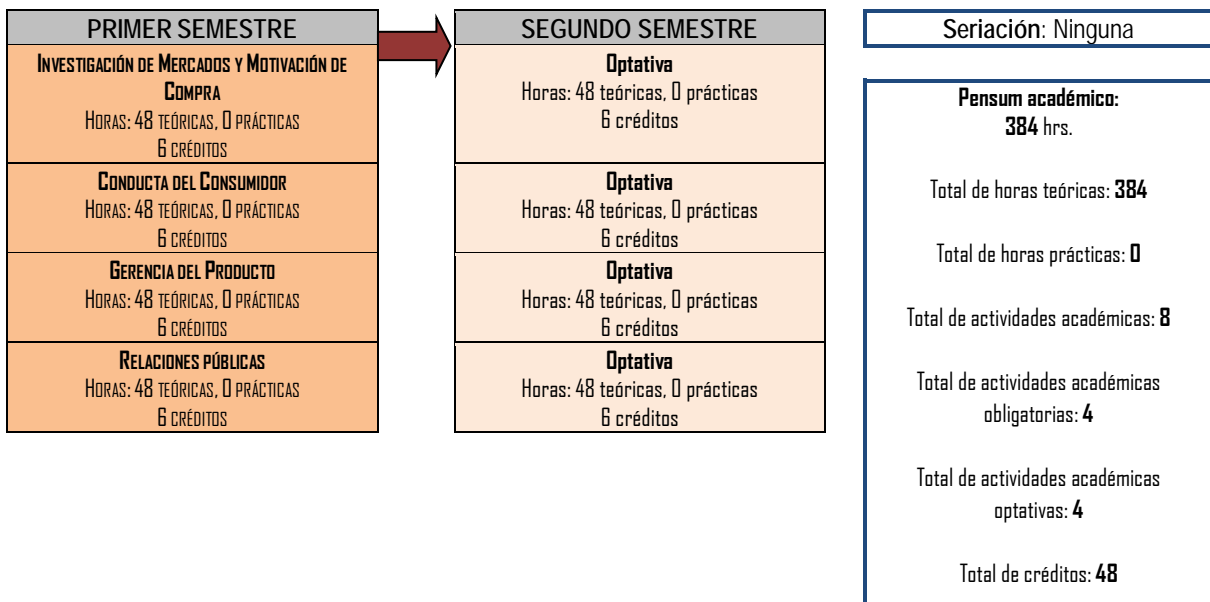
PRIMER SEMESTRE

Investigación de Mercados y Motivación de Compra
Horas: 48 teóricas, 0 prácticas
6 créditos

Conducta del Consumidor
Horas: 48 teóricas, 0 prácticas
6 créditos

Gerencia del Producto
Horas: 48 teóricas, 0 prácticas
6 créditos

Relaciones públicas
Horas: 48 teóricas, 0 prácticas
6 créditos

SEGUNDO SEMESTRE

Optativa
Horas: 48 teóricas, 0 prácticas
6 créditos

Optativa
Horas: 48 teóricas, 0 prácticas
6 créditos

Optativa
Horas: 48 teóricas, 0 prácticas
6 créditos

Optativa
Horas: 48 teóricas, 0 prácticas
6 créditos

Seriación: Ninguna

Pensum académico:
384 hrs.

Total de horas teóricas: 384

Total de horas prácticas: 0

Total de actividades académicas: 8

Total de actividades académicas obligatorias: 4

Total de actividades académicas optativas: 4

Total de créditos: 48